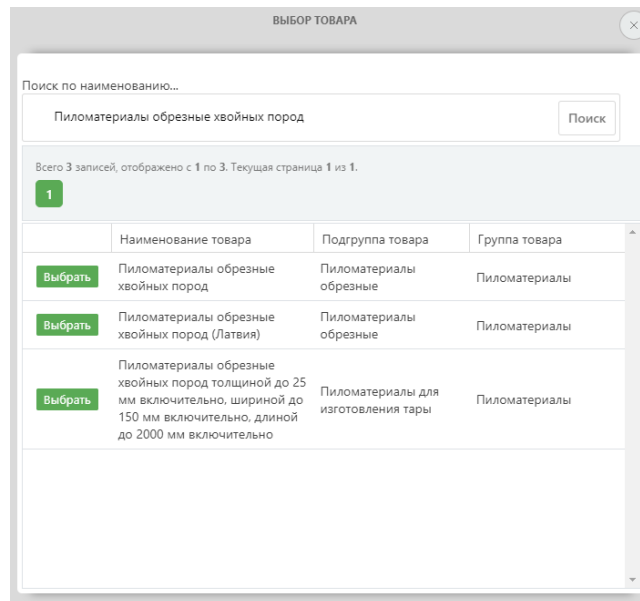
ВЫБОР ТОВАРА

×

Поиск по наименованию...

Пиломатериалы обрезные хвойных пород

Поиск

Всего 3 записей, отображено с 1 по 3. Текущая страница 1 из 1.

1

| | Наименование товара | Подгруппа товара | Группа товара |
|---|---|---|---|
| Выбрать | Пиломатериалы обрезные хвойных пород | Пиломатериалы обрезные | Пиломатериалы |
| Выбрать | Пиломатериалы обрезные хвойных пород (Латвия) | Пиломатериалы обрезные | Пиломатериалы |
| Выбрать | Пиломатериалы обрезные хвойных пород толщиной до 25 мм включительно, шириной до 150 мм включительно, длиной до 2000 мм включительно | Пиломатериалы для изготовления тары | Пиломатериалы |